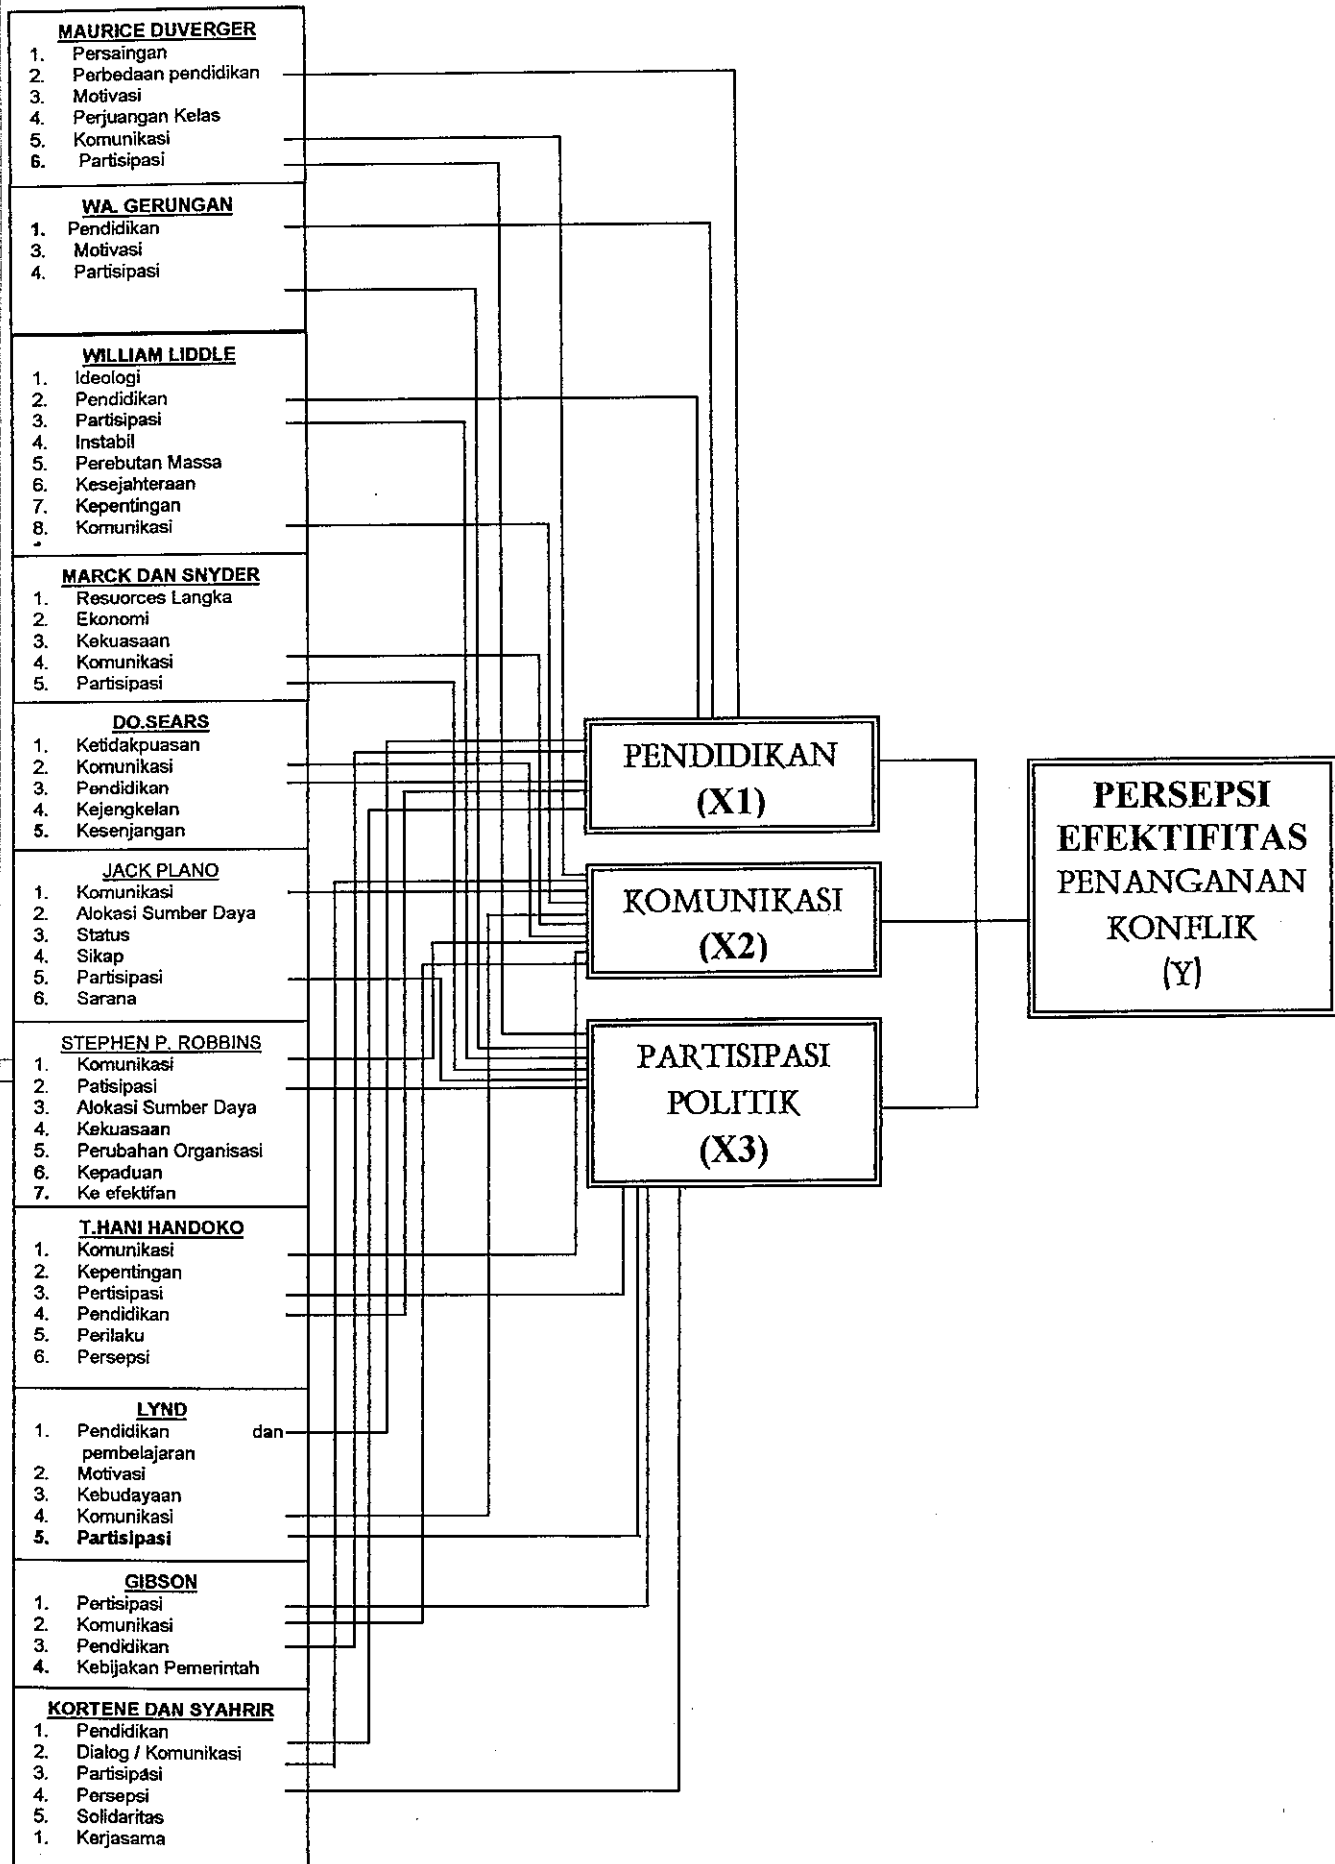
MAURICE DUVERGER
1. Persaingan
2. Perbedaan pendidikan
3. Motivasi
4. Perjuangan Kelas
5. Komunikasi
6. Partisipasi

WA. GERUNGAN
1. Pendidikan
3. Motivasi
4. Partisipasi

WILLIAM LIDDLE
1. Ideologi
2. Pendidikan
3. Partisipasi
4. Instabil
5. Perebutan Massa
6. Kesejahteraan
7. Kepentingan
8. Komunikasi

MARCK DAN SNYDER
1. Resuorces Langka
2. Ekonomi
3. Kekuasaan
4. Komunikasi
5. Partisipasi

DO.SEARS
1. Ketidakpuasan
2. Komunikasi
3. Pendidikan
4. Kejengkelan
5. Kesenjangan

JACK PLANO
1. Komunikasi
2. Alokasi Sumber Daya
3. Status
4. Sikap
5. Partisipasi
6. Sarana

STEPHEN P. ROBBINS
1. Komunikasi
2. Patisipasi
3. Alokasi Sumber Daya
4. Kekuasaan
5. Perubahan Organisasi
6. Kepaduan
7. Ke efektifan

T.HANI HANDOKO
1. Komunikasi
2. Kepentingan
3. Pertisipasi
4. Pendidikan
5. Perilaku
6. Persepsi

LYND
1. Pendidikan dan pembelajaran
2. Motivasi
3. Kebudayaan
4. Komunikasi
5. Partisipasi

GIBSON
1. Pertisipasi
2. Komunikasi
3. Pendidikan
4. Kebijakan Pemerintah

KORTENE DAN SYAHRIR
1. Pendidikan
2. Dialog / Komunikasi
3. Partisipasi
4. Persepsi
5. Solidaritas
1. Kerjasama

PENDIDIKAN (X1)

KOMUNIKASI (X2)

PARTISIPASI POLITIK (X3)

PERSEPSI EFEKTIFITAS PENANGANAN KONFLIK (Y)